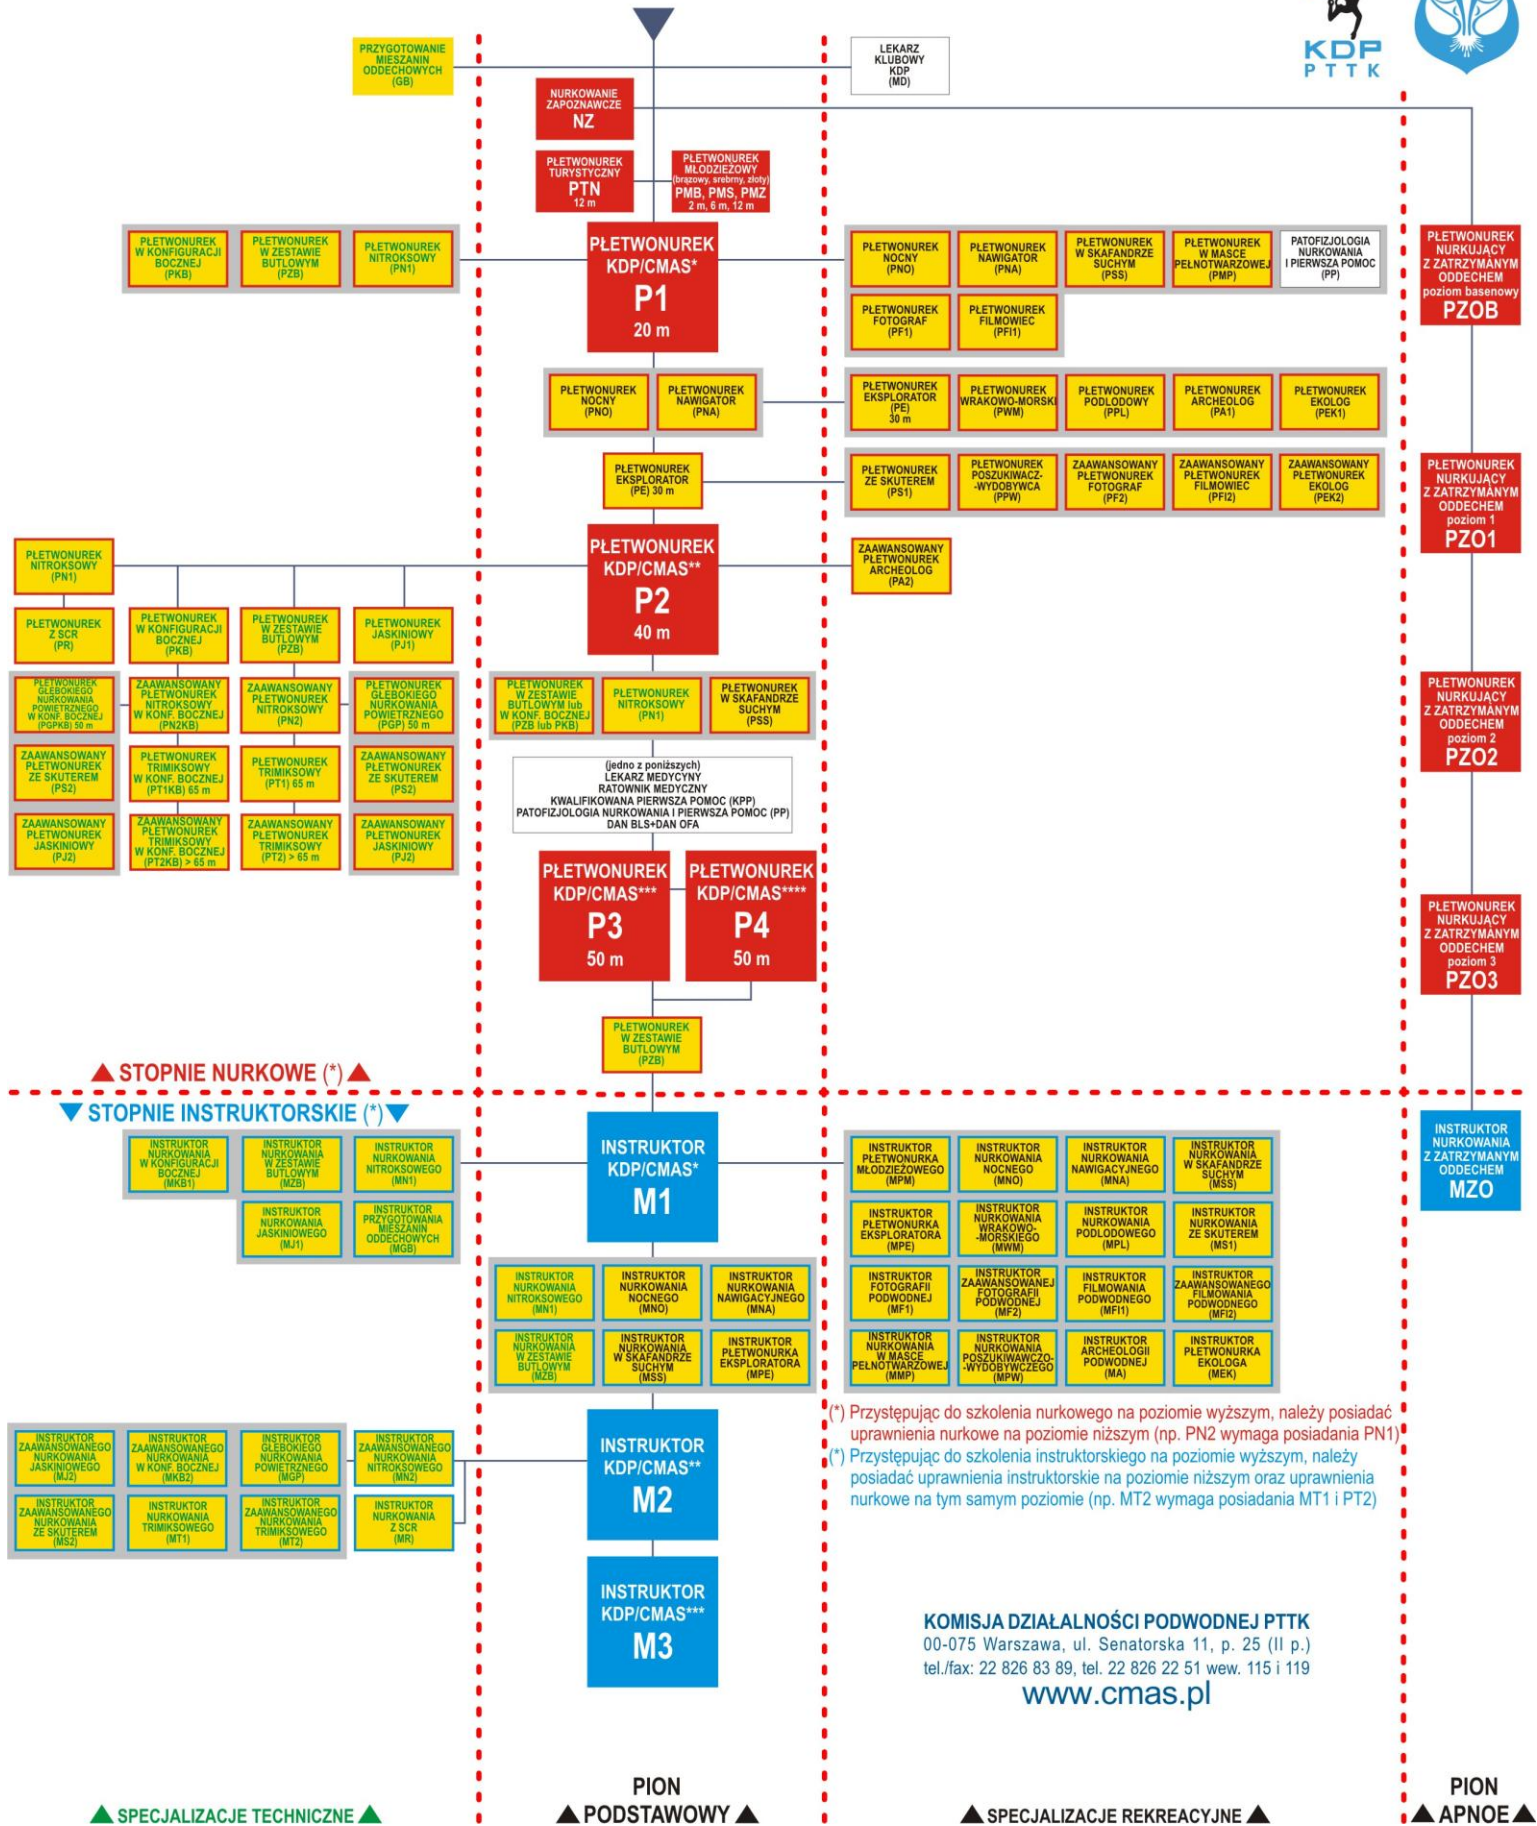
KDP
PTTK

PRZYGOTOWANIE MIESZANIN ODDECHOWYCH (GB)

LEKARZ KLUBOWY KDP (MD)

NURKOWANIE ZAPOZNAWCZE
NZ

PŁETWONUREK TURYSTYCZNY
PTN
12 m

PŁETWONUREK MŁODZIEŻOWY (brązowy, srebrny, złoty)
PMB, PMS, PMZ
2 m, 6 m, 12 m

PŁETWONUREK W KONFIGURACJI BOCZNEJ (PKB)
PŁETWONUREK W ZESTAWIE BUTLOWYM (PZB)
PŁETWONUREK NITROKSOWY (PN1)

PŁETWONUREK KDP/CMAS*
P1
20 m

PŁETWONUREK NOCNY (PNO)
PŁETWONUREK NAWIGATOR (PNA)
PŁETWONUREK W SKAFANDRZE SUCHYM (PSS)
PŁETWONUREK W MASCE PEŁNOTWARZOWEJ (PMP)
PATOFIZJOLOGIA NURKOWANIA I PIERWSZA POMOC (PP)
PŁETWONUREK FOTOGRAF (PF1)
PŁETWONUREK FILMOWIEC (PFI1)

PŁETWONUREK NURKUJĄCY Z ZATRZYMANYM ODDECHEM poziom basenowy
PZOB

PŁETWONUREK NOCNY (PNO)
PŁETWONUREK NAWIGATOR (PNA)

PŁETWONUREK EKSPLORATOR (PE) 30 m
PŁETWONUREK WRAKOWO-MORSKI (PWM)
PŁETWONUREK PODLODOWY (PPL)
PŁETWONUREK ARCHEOLOG (PA1)
PŁETWONUREK EKOLOG (PEK1)

PŁETWONUREK EKSPLORATOR (PE) 30 m

PŁETWONUREK ZE SKUTEREM (PS1)
PŁETWONUREK POSZUKIWACZ-WYDOBYWCA (PPW)
ZAAWANSOWANY PŁETWONUREK FOTOGRAF (PF2)
ZAAWANSOWANY PŁETWONUREK FILMOWIEC (PFI2)
ZAAWANSOWANY PŁETWONUREK EKOLOG (PEK2)

PŁETWONUREK NURKUJĄCY Z ZATRZYMANYM ODDECHEM poziom 1
PZO1

PŁETWONUREK NITROKSOWY (PN1)

PŁETWONUREK KDP/CMAS**
P2
40 m

ZAAWANSOWANY PŁETWONUREK ARCHEOLOG (PA2)

PŁETWONUREK Z SCR (PR)
PŁETWONUREK W KONFIGURACJI BOCZNEJ (PKB)
PŁETWONUREK W ZESTAWIE BUTLOWYM (PZB)
PŁETWONUREK JASKINIOWY (PJ1)

PŁETWONUREK GŁĘBOKIEGO NURKOWANIA POWIETRZNEGO W KONF. BOCZNEJ (PGPKB) 50 m
ZAAWANSOWANY PŁETWONUREK NITROKSOWY W KONF. BOCZNEJ (PN2KB)
ZAAWANSOWANY PŁETWONUREK NITROKSOWY (PN2)
PŁETWONUREK GŁĘBOKIEGO NURKOWANIA POWIETRZNEGO (PGP) 50 m

PŁETWONUREK W ZESTAWIE BUTLOWYM lub W KONF. BOCZNEJ (PZB lub PKB)
PŁETWONUREK NITROKSOWY (PN1)
PŁETWONUREK W SKAFANDRZE SUCHYM (PSS)

PŁETWONUREK NURKUJĄCY Z ZATRZYMANYM ODDECHEM poziom 2
PZO2

ZAAWANSOWANY PŁETWONUREK ZE SKUTEREM (PS2)
PŁETWONUREK TRIMIKSOWY W KONF. BOCZNEJ (PT1KB) 65 m
PŁETWONUREK TRIMIKSOWY (PT1) 65 m
ZAAWANSOWANY PŁETWONUREK ZE SKUTEREM (PS2)

(jedno z poniższych)
LEKARZ MEDYCYNY
RATOWNIK MEDYCZNY
KWALIFIKOWANA PIERWSZA POMOC (KPP)
PATOFIZJOLOGIA NURKOWANIA I PIERWSZA POMOC (PP)
DAN BLS+DAN OFA

ZAAWANSOWANY PŁETWONUREK JASKINIOWY (PJ2)
ZAAWANSOWANY PŁETWONUREK TRIMIKSOWY W KONF. BOCZNEJ (PT2KB) > 65 m
ZAAWANSOWANY PŁETWONUREK TRIMIKSOWY (PT2) > 65 m
ZAAWANSOWANY PŁETWONUREK JASKINIOWY (PJ2)

PŁETWONUREK KDP/CMAS***
P3
50 m

PŁETWONUREK KDP/CMAS****
P4
50 m

PŁETWONUREK NURKUJĄCY Z ZATRZYMANYM ODDECHEM poziom 3
PZO3

PŁETWONUREK W ZESTAWIE BUTLOWYM (PZB)

▲ STOPNIE NURKOWE (*) ▲
▼ STOPNIE INSTRUKTORSKIE (*) ▼

INSTRUKTOR NURKOWANIA W KONFIGURACJI BOCZNEJ (MKB1)
INSTRUKTOR NURKOWANIA W ZESTAWIE BUTLOWYM (MZB)
INSTRUKTOR NURKOWANIA NITROKSOWEGO (MN1)

INSTRUKTOR KDP/CMAS*
M1

INSTRUKTOR PŁETWONURKA MŁODZIEŻOWEGO (MPM)
INSTRUKTOR NURKOWANIA NOCNEGO (MNO)
INSTRUKTOR NURKOWANIA NAWIGACYJNEGO (MNA)
INSTRUKTOR NURKOWANIA W SKAFANDRZE SUCHYM (MSS)

INSTRUKTOR NURKOWANIA Z ZATRZYMANYM ODDECHEM
MZO

INSTRUKTOR NURKOWANIA JASKINIOWEGO (MJ1)
INSTRUKTOR PRZYGOTOWANIA MIESZANIN ODDECHOWYCH (MGB)

INSTRUKTOR PŁETWONURKA EKSPLORATORA (MPE)
INSTRUKTOR NURKOWANIA WRAKOWO-MORSKIEGO (MWM)
INSTRUKTOR NURKOWANIA PODLODOWEGO (MPL)
INSTRUKTOR NURKOWANIA ZE SKUTEREM (MS1)

INSTRUKTOR NURKOWANIA NITROKSOWEGO (MN1)
INSTRUKTOR NURKOWANIA NOCNEGO (MNO)
INSTRUKTOR NURKOWANIA NAWIGACYJNEGO (MNA)

INSTRUKTOR FOTOGRAFII PODWODNEJ (MF1)
INSTRUKTOR ZAAWANSOWANEJ FOTOGRAFII PODWODNEJ (MF2)
INSTRUKTOR FILMOWANIA PODWODNEGO (MFI1)
INSTRUKTOR ZAAWANSOWANEGO FILMOWANIA PODWODNEGO (MFI2)

INSTRUKTOR NURKOWANIA W ZESTAWIE BUTLOWYM (MZB)
INSTRUKTOR NURKOWANIA W SKAFANDRZE SUCHYM (MSS)
INSTRUKTOR PŁETWONURKA EKSPLORATORA (MPE)

INSTRUKTOR NURKOWANIA W MASCE PEŁNOTWARZOWEJ (MMP)
INSTRUKTOR NURKOWANIA POSZUKIWAWCZO-WYDOBYWCZEGO (MPW)
INSTRUKTOR ARCHEOLOGII PODWODNEJ (MA)
INSTRUKTOR PŁETWONURKA EKOLOGA (MEK)

INSTRUKTOR ZAAWANSOWANEGO NURKOWANIA JASKINIOWEGO (MJ2)
INSTRUKTOR ZAAWANSOWANEGO NURKOWANIA W KONF. BOCZNEJ (MKB2)
INSTRUKTOR GŁĘBOKIEGO NURKOWANIA POWIETRZNEGO (MGP)
INSTRUKTOR ZAAWANSOWANEGO NURKOWANIA NITROKSOWEGO (MN2)

INSTRUKTOR KDP/CMAS**
M2

(*) Przystępując do szkolenia nurkowego na poziomie wyższym, należy posiadać uprawnienia nurkowe na poziomie niższym (np. PN2 wymaga posiadania PN1)
(*) Przystępując do szkolenia instruktorskiego na poziomie wyższym, należy posiadać uprawnienia instruktorskie na poziomie niższym oraz uprawnienia nurkowe na tym samym poziomie (np. MT2 wymaga posiadania MT1 i PT2)

INSTRUKTOR ZAAWANSOWANEGO NURKOWANIA ZE SKUTEREM (MS2)
INSTRUKTOR NURKOWANIA TRIMIKSOWEGO (MT1)
INSTRUKTOR ZAAWANSOWANEGO NURKOWANIA TRIMIKSOWEGO (MT2)
INSTRUKTOR NURKOWANIA Z SCR (MR)

INSTRUKTOR KDP/CMAS***
M3

KOMISJA DZIAŁALNOŚCI PODWODNEJ PTTK
00-075 Warszawa, ul. Senatorska 11, p. 25 (II p.)
tel./fax: 22 826 83 89, tel. 22 826 22 51 wew. 115 i 119
www.cmas.pl

▲ SPECJALIZACJE TECHNICZNE ▲
PION ▲ PODSTAWOWY ▲
▲ SPECJALIZACJE REKREACYJNE ▲
PION ▲ APNOE ▲